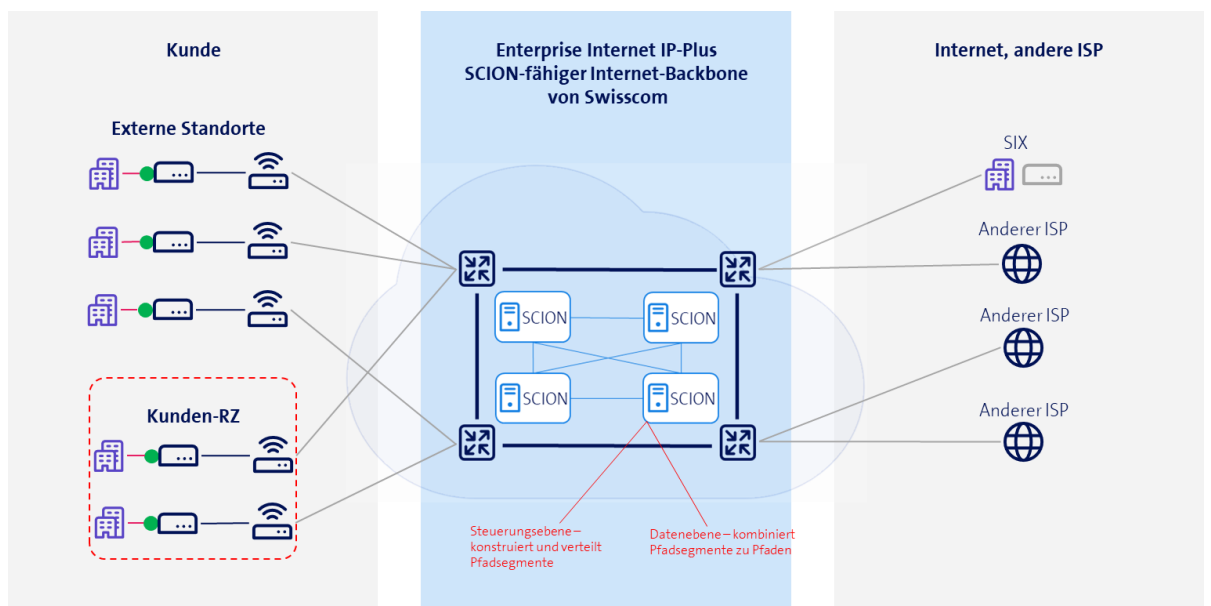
Kunde

Externe Standorte

Kunden-RZ

Enterprise Internet IP-Plus
SCION-fähiger Internet-Backbone
von Swisscom

SCION

SCION

SCION

SCION

Steuerungsebene – konstruiert und verteilt Pfadsegmente

Datenebene – kombiniert Pfadsegmente zu Pfaden

Internet, andere ISP

SIX

Anderer ISP

Anderer ISP

Anderer ISP